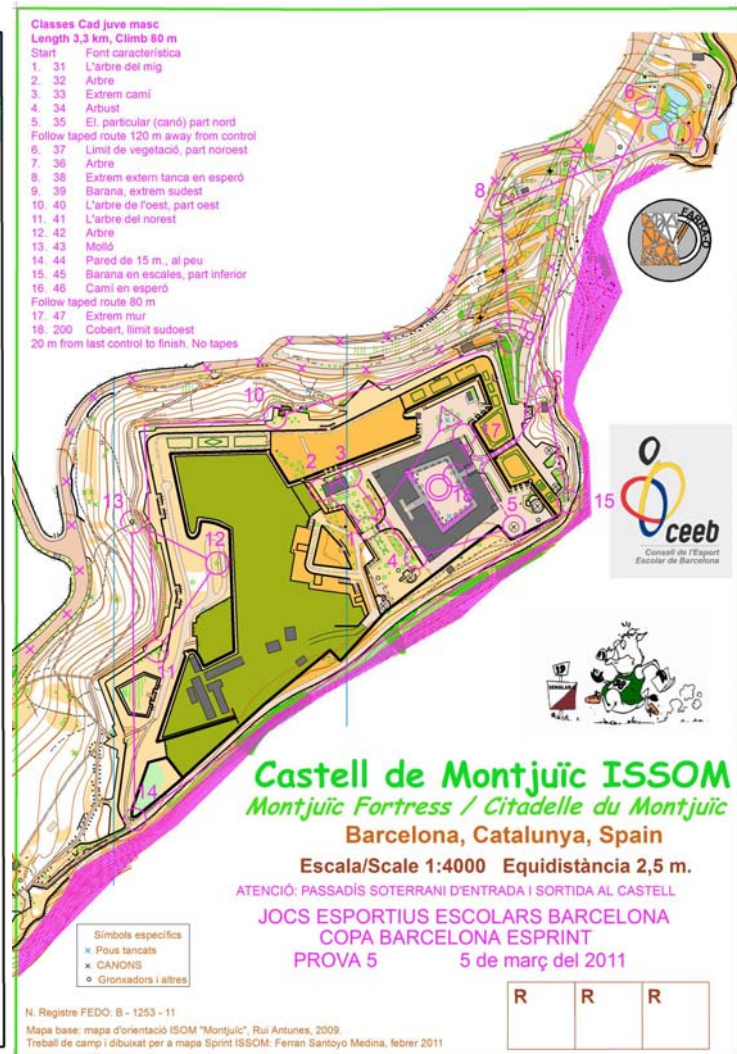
Classes Cad juve masc
Length 3,3 km, Climb 80 m
Start Font característica
1. 31 L'arbre del mig
2. 32 Arbre
3. 33 Extrem camí
4. 34 Arbust
5. 35 El. particular (canó) part nord
Follow taped route 120 m away from control
6. 37 Límit de vegetació, part noroest
7. 36 Arbre
8. 38 Extrem extern tanca en esperó
9. 39 Barana, extrem sudest
10. 40 L'arbre de l'oest, part oest
11. 41 L'arbre del norest
12. 42 Arbre
13. 43 Molló
14. 44 Pared de 15 m., al peu
15. 45 Barana en escales, part inferior
16. 46 Camí en esperó
Follow taped route 80 m
17. 47 Extrem mur
18. 200 Cobert, llimit sudoest
20 m from last control to finish. No tapes

6
7
8
9
10
2
3
17
16
18
5
15
4
1
13
12
11
14

FARSACO

ceeb
Consell de l'Esport Escolar de Barcelona

SENGLAR

Castell de Montjuïc ISSOM
Montjuïc Fortress / Citadelle du Montjuïc
Barcelona, Catalunya, Spain
Escala/Scale 1:4000 Equidistància 2,5 m.
ATENCIÓ: PASSADÍS SOTERRANI D'ENTRADA I SORTIDA AL CASTELL
JOCS ESPORTIUS ESCOLARS BARCELONA
COPA BARCELONA ESPRINT
PROVA 5 5 de març del 2011

Símbols específics
Pous tancats
CANONS
Gronxadors i altres

N. Registre FEDO: B - 1253 - 11
Mapa base: mapa d'orientació ISOM "Montjuïc", Rui Antunes, 2009.
Treball de camp i dibuixat per a mapa Sprint ISSOM: Ferran Santoyo Medina, febrer 2011

R R R